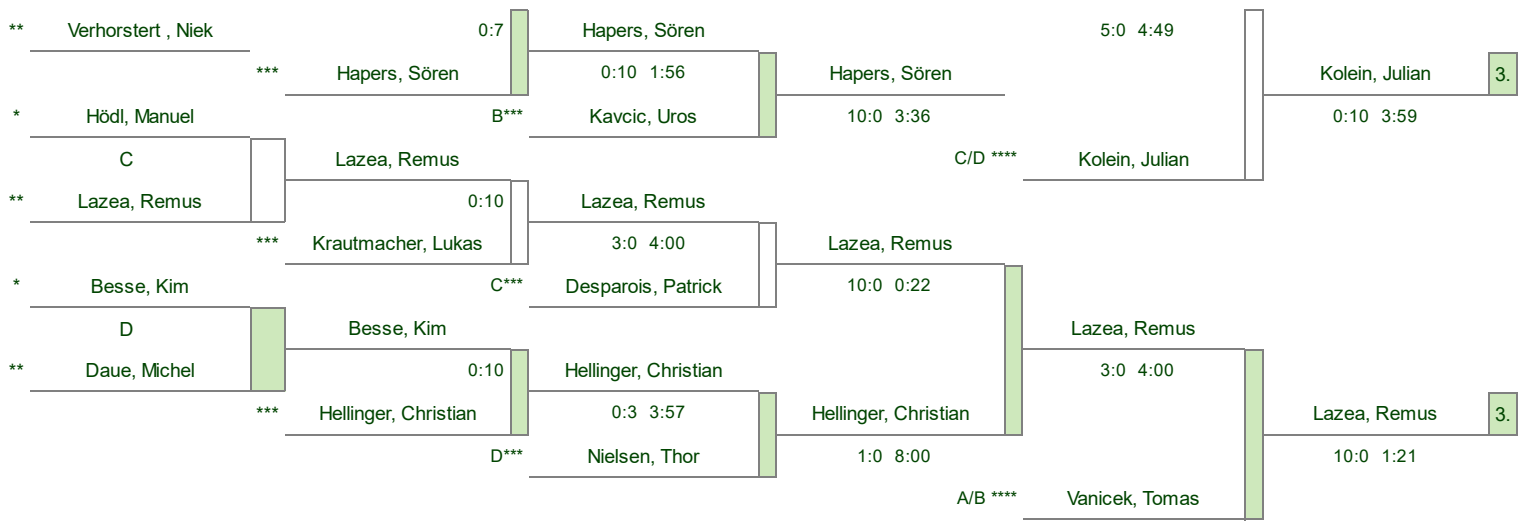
** Verhorstert , Niek
0:7
Hapers, Sören
5:0 4:49
*** Hapers, Sören
0:10 1:56
Hapers, Sören
Kolein, Julian
3.
* Hödl, Manuel
B*** Kavcic, Uros
10:0 3:36
0:10 3:59
C
Lazea, Remus
C/D **** Kolein, Julian
** Lazea, Remus
0:10
Lazea, Remus
*** Krautmacher, Lukas
3:0 4:00
Lazea, Remus
* Besse, Kim
C*** Desparois, Patrick
10:0 0:22
D
Besse, Kim
Lazea, Remus
** Daue, Michel
0:10
Hellinger, Christian
3:0 4:00
*** Hellinger, Christian
0:3 3:57
Hellinger, Christian
Lazea, Remus
3.
D*** Nielsen, Thor
1:0 8:00
10:0 1:21
A/B **** Vanicek, Tomas